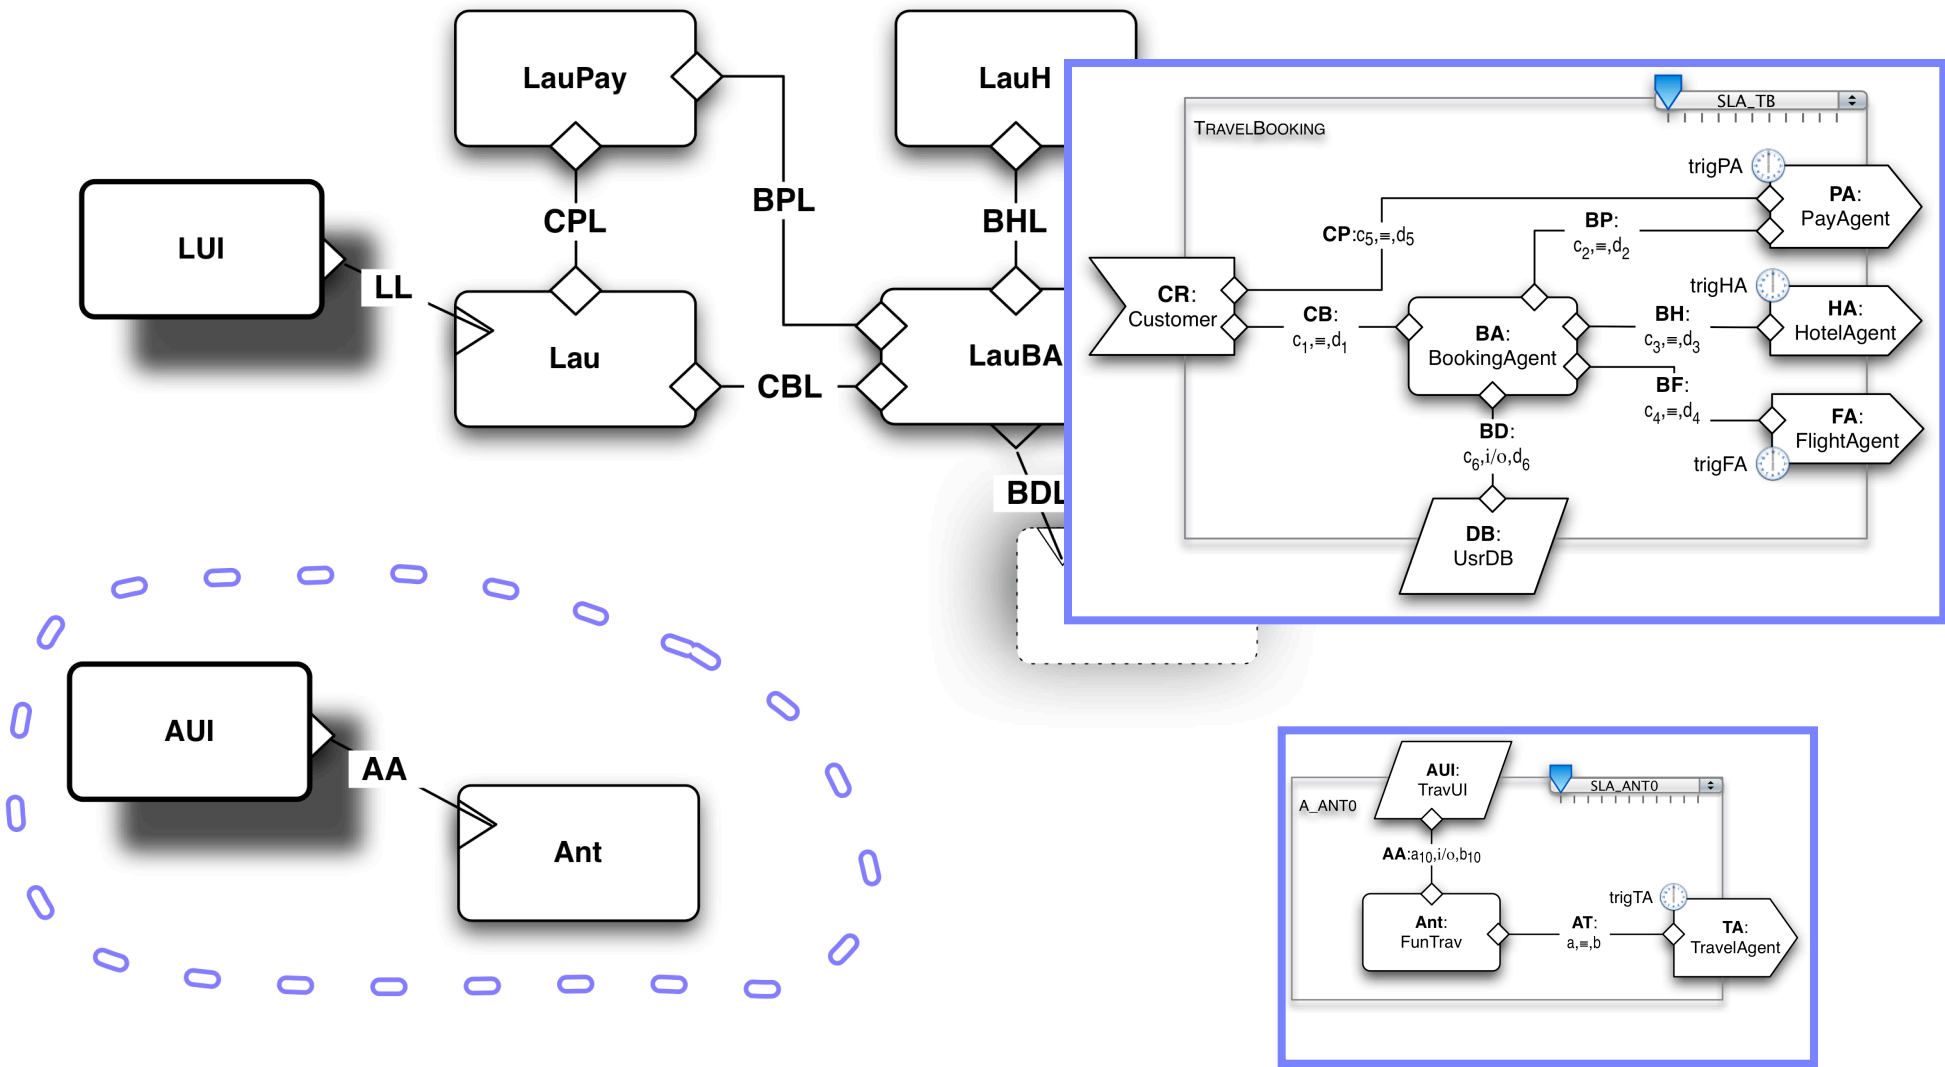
LauPay

LauH

LUI

CPL

BPL

BHL

LL

Lau

LauBA

CBL

BDL

AUI

AA

Ant

SLA_TB

TravelBooking

trigPA

PA: PayAgent

BP: $c_2,\equiv,d_2$

CP: $c_5,\equiv,d_5$

CR: Customer

CB: $c_1,\equiv,d_1$

BA: BookingAgent

trigHA

BH: $c_3,\equiv,d_3$

HA: HotelAgent

BF: $c_4,\equiv,d_4$

FA: FlightAgent

trigFA

BD: $c_6$,i/o,$d_6$

DB: UsrDB

AUI: TravUI

SLA_ANT0

A_ANT0

AA: $a_{10}$,i/o,$b_{10}$

trigTA

Ant: FunTrav

AT: a,≡,b

TA: TravelAgent